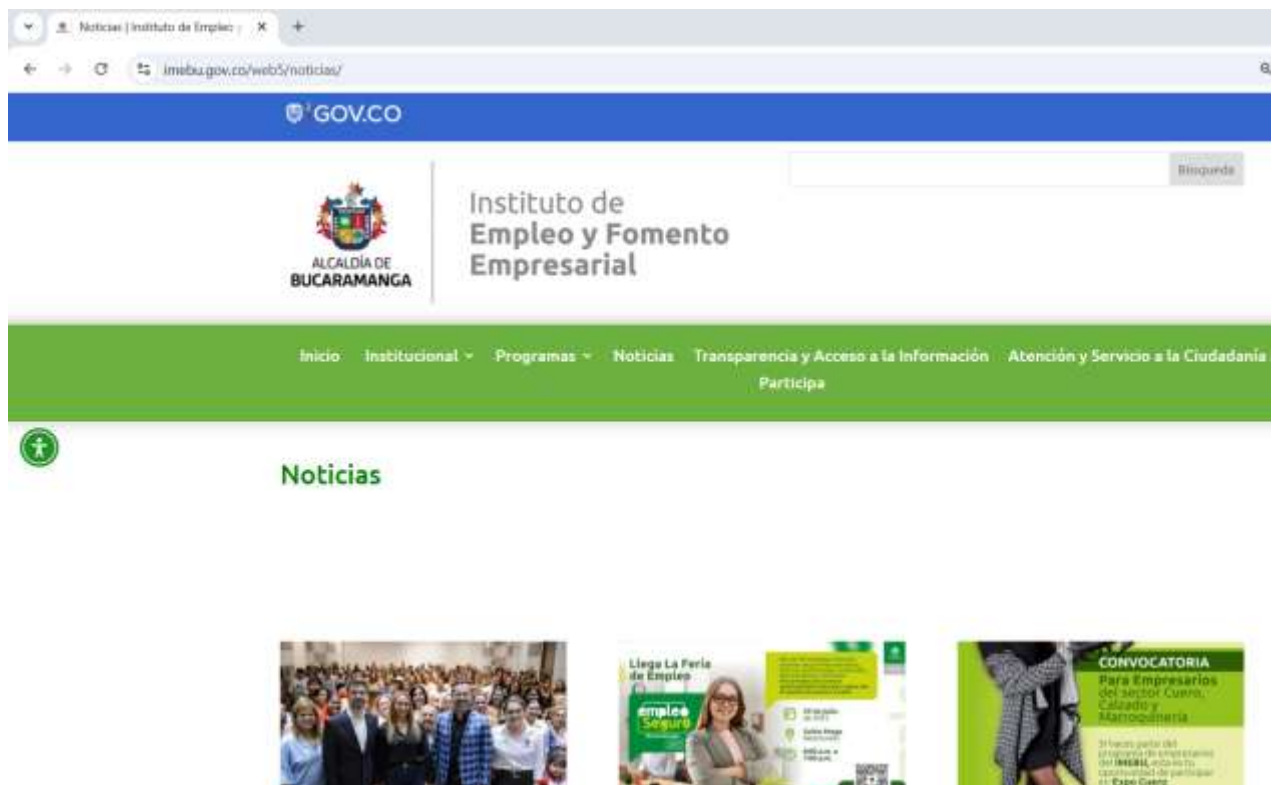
Noticias | Instituto de Empleo y

imebu.gov.co/web5/noticias/

GOV.CO

Búsqueda

ALCALDÍA DE BUCARAMANGA

Instituto de Empleo y Fomento Empresarial

Inicio Institucional Programas Noticias Transparencia y Acceso a la Información Atención y Servicio a la Ciudadanía Participa

Noticias

Llega La Feria de Empleo

empleo Seguro

CONVOCATORIA Para Empresarios del sector Cuero, Calzado y Marroquinería

Si haces parte del programa de empresarios del IMEBU, esta es tu oportunidad de participar en Expo Cuero